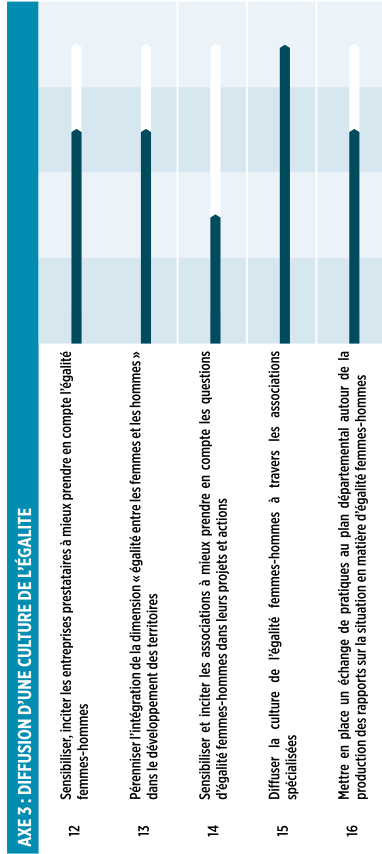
AXE 3 : DIFFUSION D'UNE CULTURE DE L'ÉGALITÉ

12 Sensibiliser, inciter les entreprises prestataires à mieux prendre en compte l'égalité femmes-hommes

13 Pérenniser l'intégration de la dimension « égalité entre les femmes et les hommes » dans le développement des territoires

14 Sensibiliser et inciter les associations à mieux prendre en compte les questions d'égalité femmes-hommes dans leurs projets et actions

15 Diffuser la culture de l'égalité femmes-hommes à travers les associations spécialisées

16 Mettre en place un échange de pratiques au plan départemental autour de la production des rapports sur la situation en matière d'égalité femmes-hommes